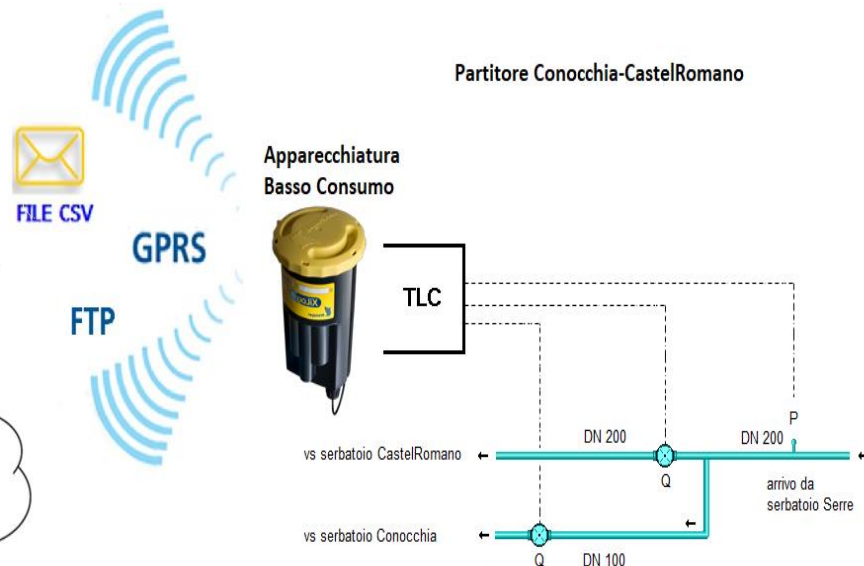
Partitore Conocchia-CastelRomano

FILE CSV

GPRS

FTP

Apparecchiatura Basso Consumo

TLC

P

DN 200

DN 200

vs serbatoio CastelRomano

Q

arrivo da serbatoio Serre

vs serbatoio Conocchia

Q

DN 100